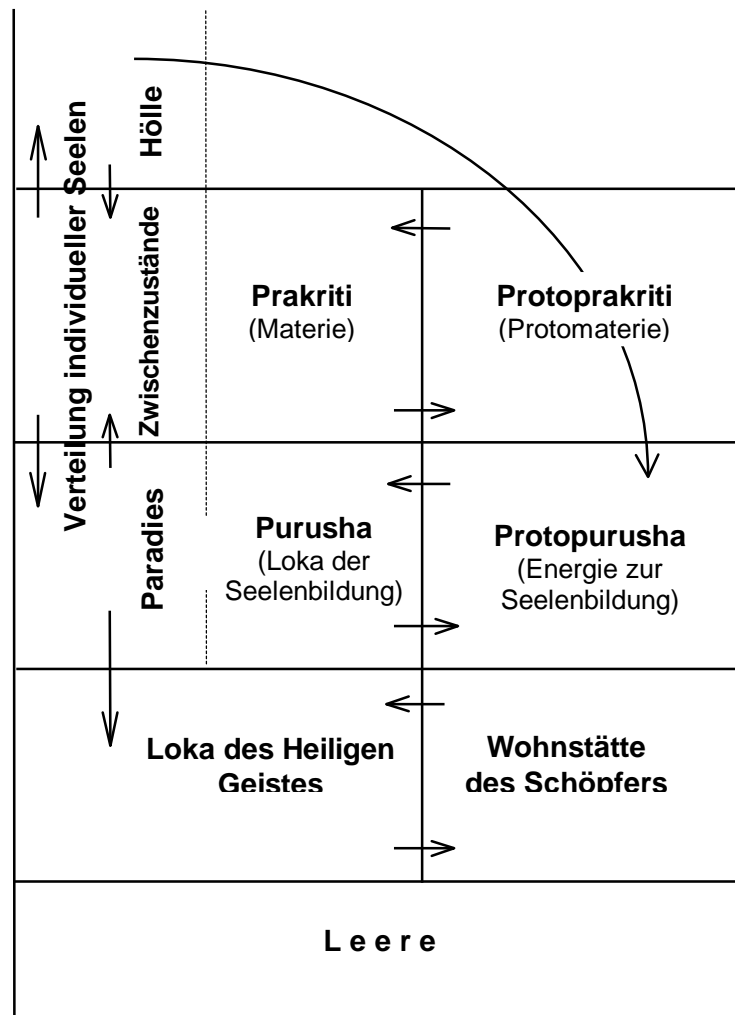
Verteilung individueller Seelen

Hölle

Zwischenzustände

Prakriti
(Materie)

Protoprakriti
(Protomaterie)

Paradies

Purusha
(Loka der Seelenbildung)

Protopurusha
(Energie zur Seelenbildung)

Loka des Heiligen Geistes

Wohnstätte des Schöpfers

L e e r e